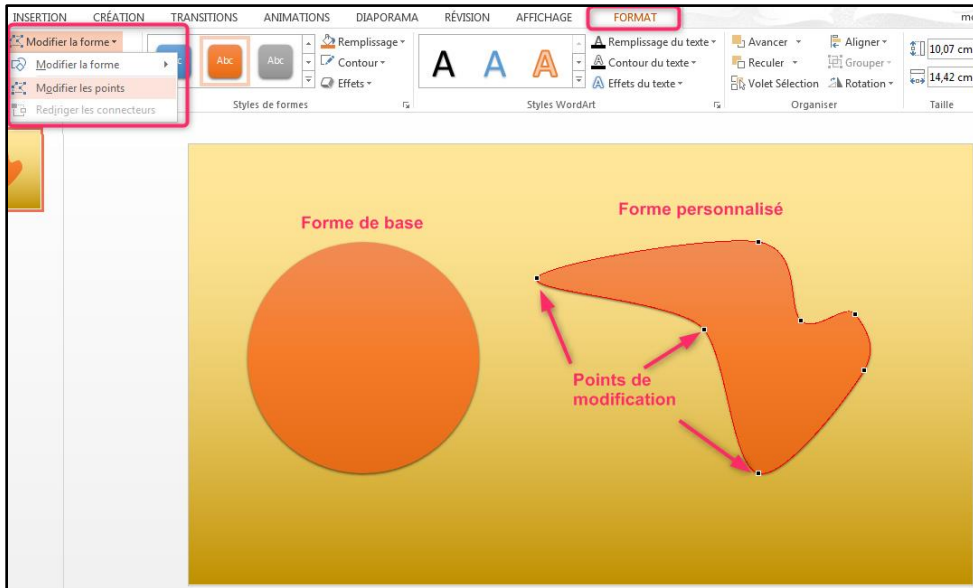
INSERTION CRÉATION TRANSITIONS ANIMATIONS DIAPORAMA RÉVISION AFFICHAGE FORMAT mo

Modifier la forme ▾
Modifier la forme
Modifier les points
Rediriger les connecteurs

Abc Abc

Remplissage ▾
Contour ▾
Effets ▾

Styles de formes

A A A

Remplissage du texte ▾
Contour du texte ▾
Effets du texte ▾

Styles WordArt

Avancer ▾
Reculer ▾
Volet Sélection

Aligner ▾
Grouper ▾
Rotation ▾

Organiser

10,07 cm
14,42 cm

Taille

Forme de base

Forme personnalisé

Points de modification